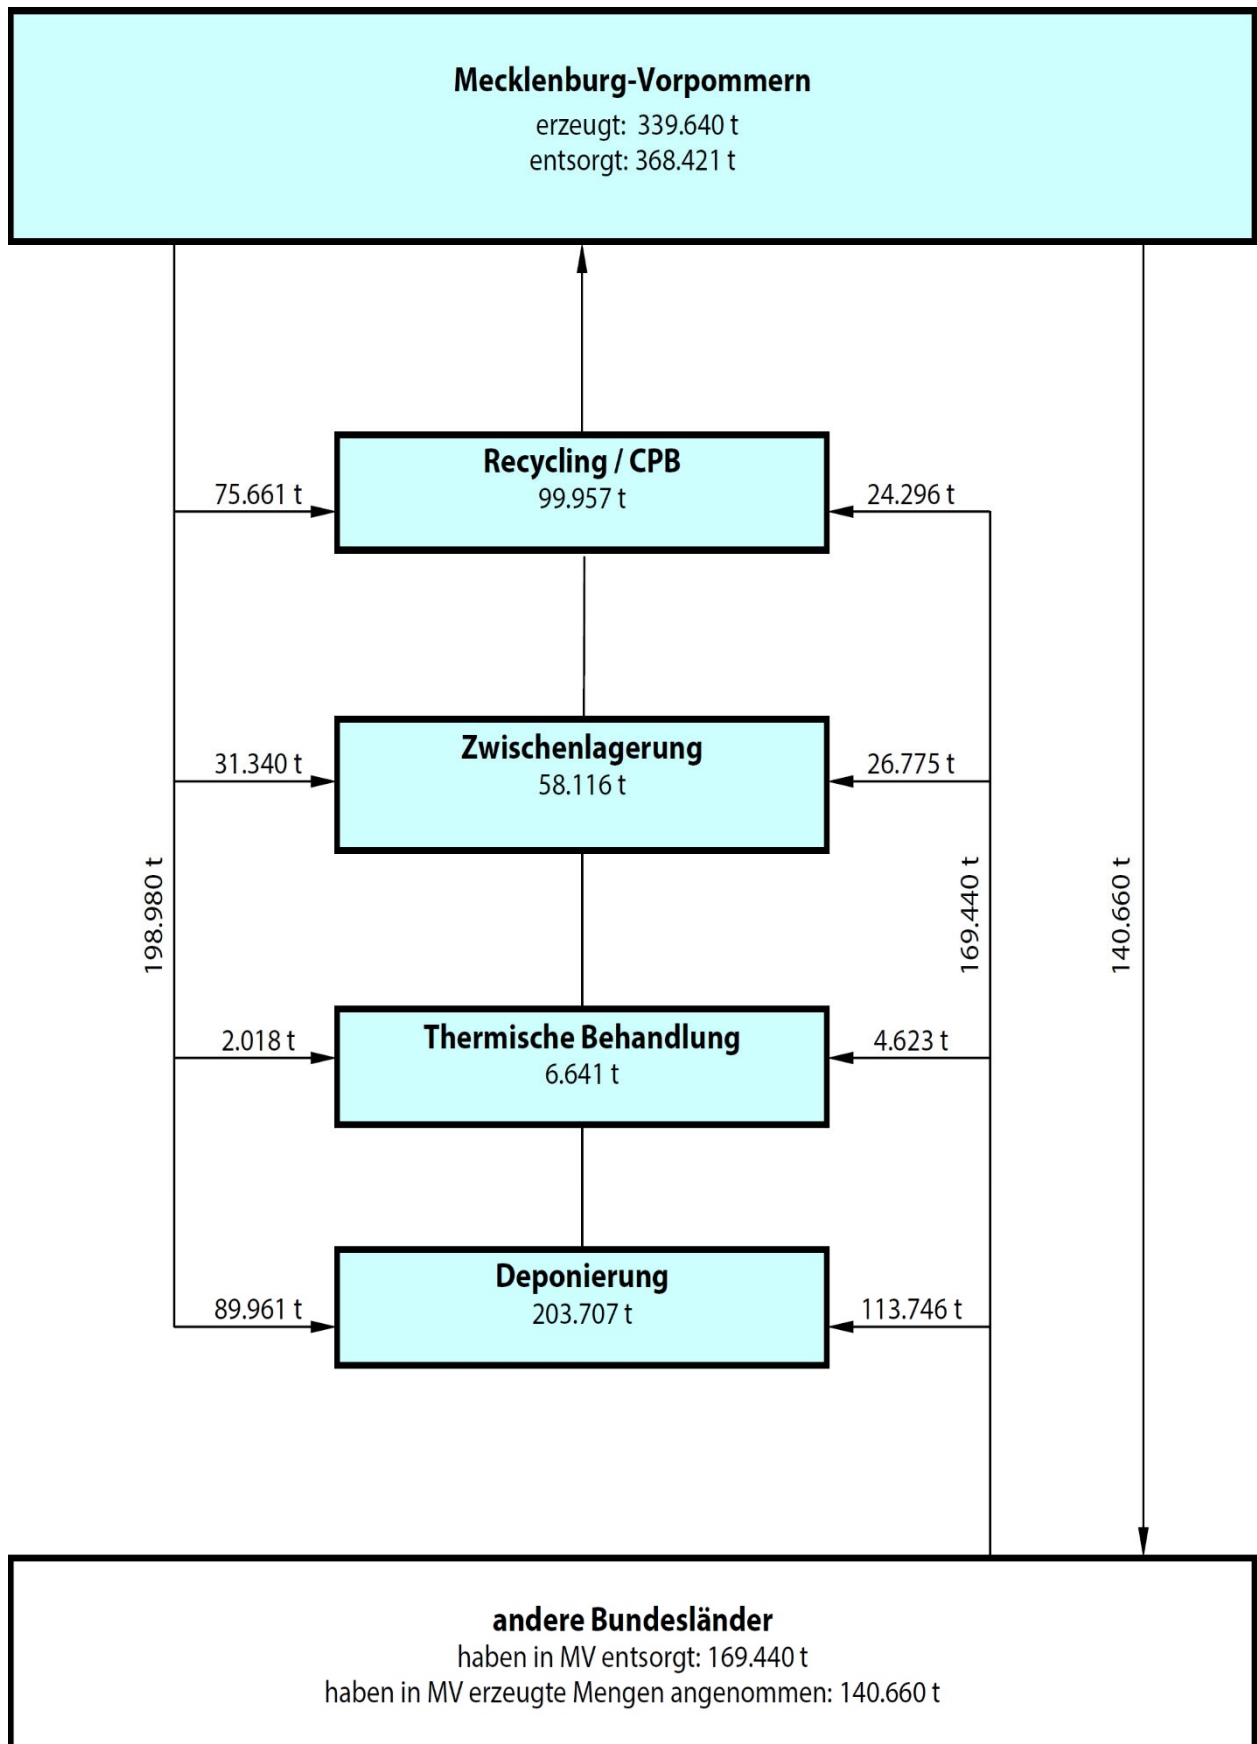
Mecklenburg-Vorpommern
erzeugt: 339.640 t
entsorgt: 368.421 t

75.661 t
Recycling / CPB
99.957 t
24.296 t

31.340 t
Zwischenlagerung
58.116 t
26.775 t

198.980 t

169.440 t

140.660 t

2.018 t
Thermische Behandlung
6.641 t
4.623 t

89.961 t
Deponierung
203.707 t
113.746 t

andere Bundesländer
haben in MV entsorgt: 169.440 t
haben in MV erzeugte Mengen angenommen: 140.660 t